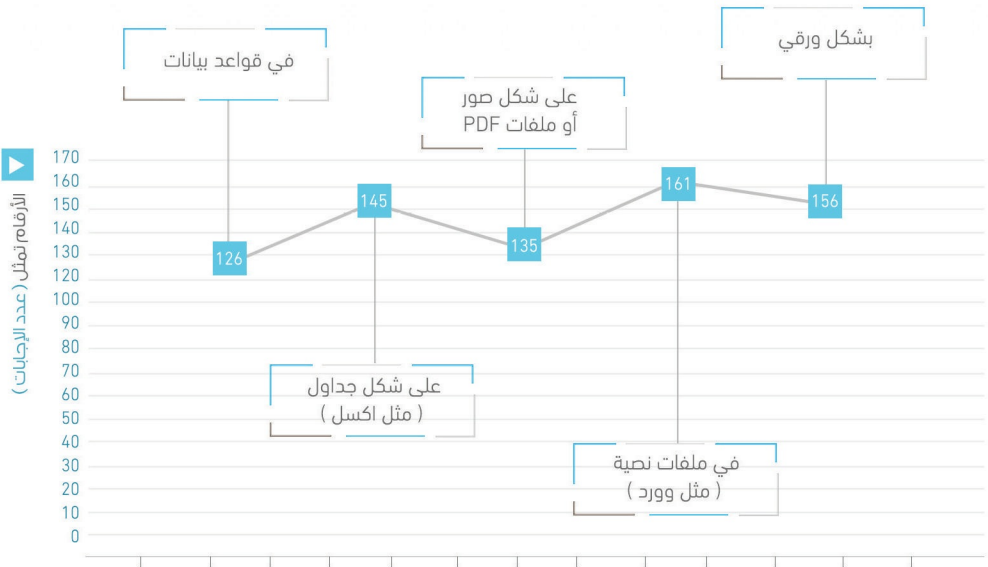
الأرقام تمثل ( عدد الإجابات )

170
160
150
140
130
120
110
100
90
80
70
60
50
40
30
20
10
0

في قواعد بيانات
126

على شكل جداول
( مثل اكسل )
145

على شكل صور
أو ملفات PDF
135

في ملفات نصية
( مثل وورد )
161

بشكل ورقي
156